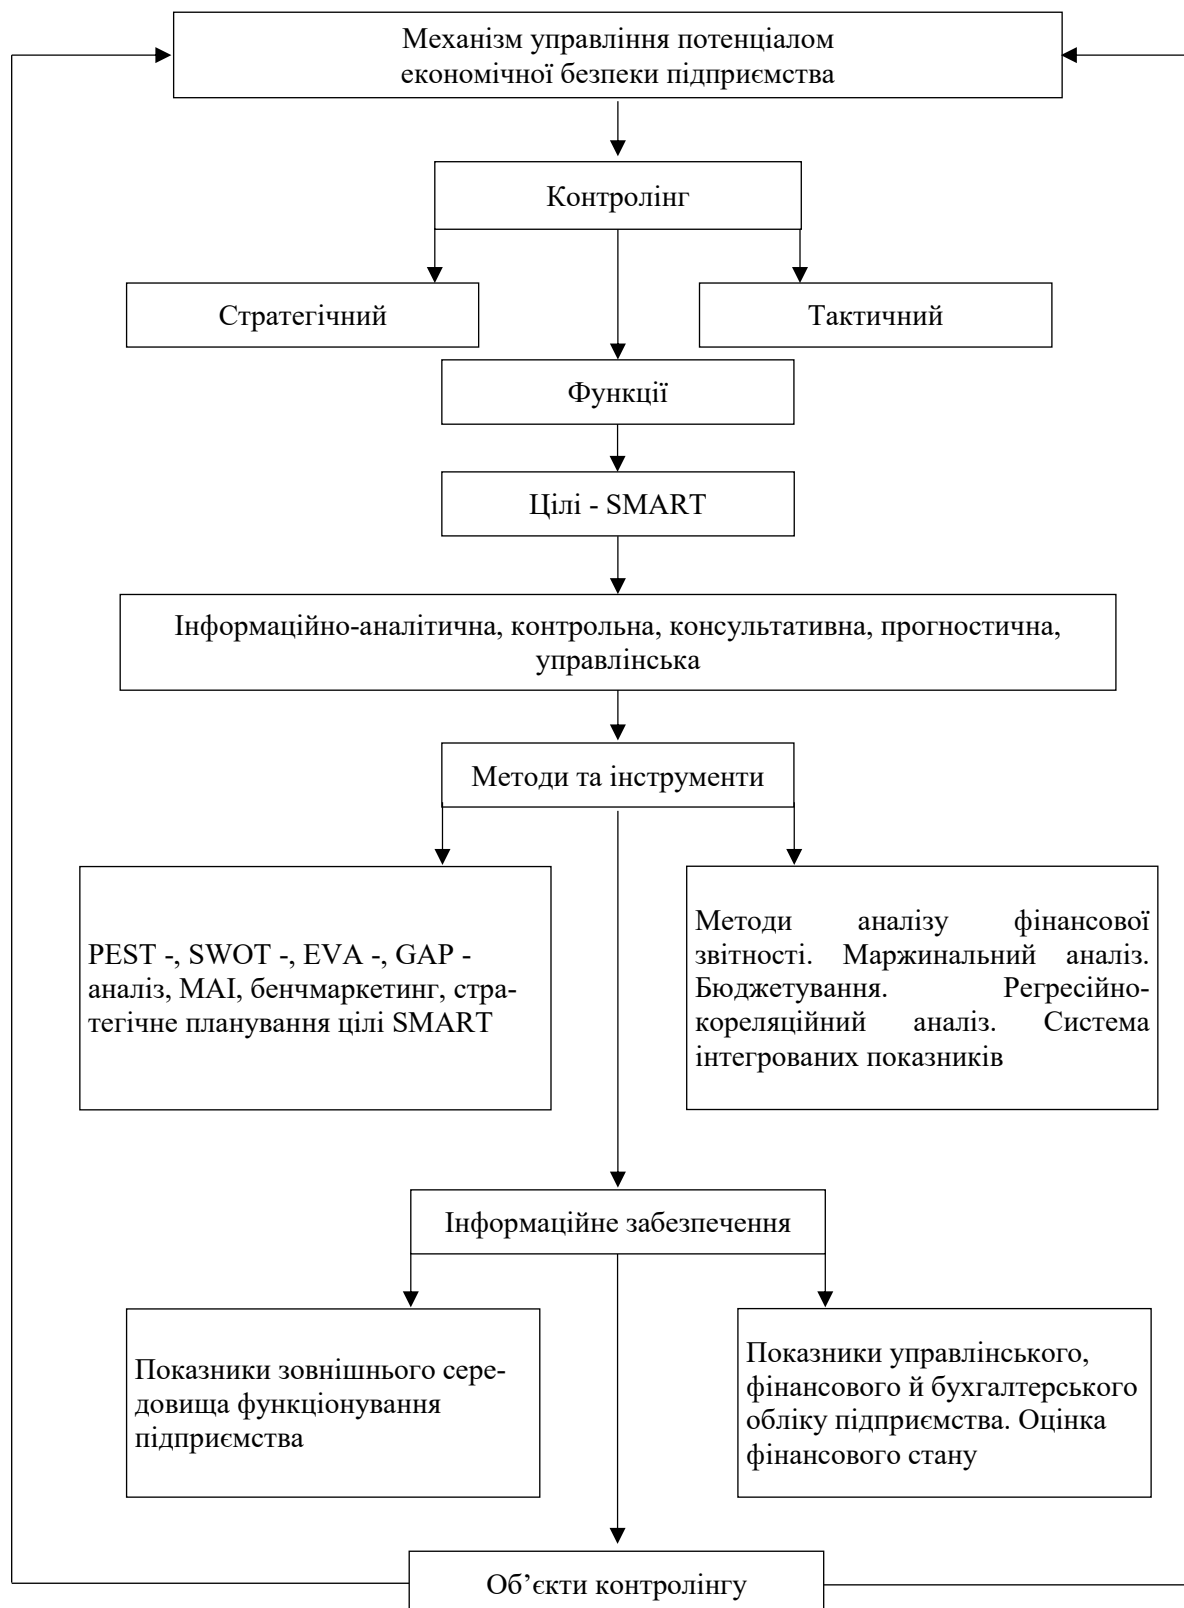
Механізм управління потенціалом економічної безпеки підприємства

Контролінг

Стратегічний

Тактичний

Функції

Цілі - SMART

Інформаційно-аналітична, контрольна, консультативна, прогностична, управлінська

Методи та інструменти

PEST -, SWOT -, EVA -, GAP - аналіз, MAI, бенчмаркетинг, стратегічне планування цілі SMART

Методи аналізу фінансової звітності. Маржинальний аналіз. Бюджетування. Регресійно-кореляційний аналіз. Система інтегрованих показників

Інформаційне забезпечення

Показники зовнішнього середовища функціонування підприємства

Показники управлінського, фінансового й бухгалтерського обліку підприємства. Оцінка фінансового стану

Об’єкти контролінгу